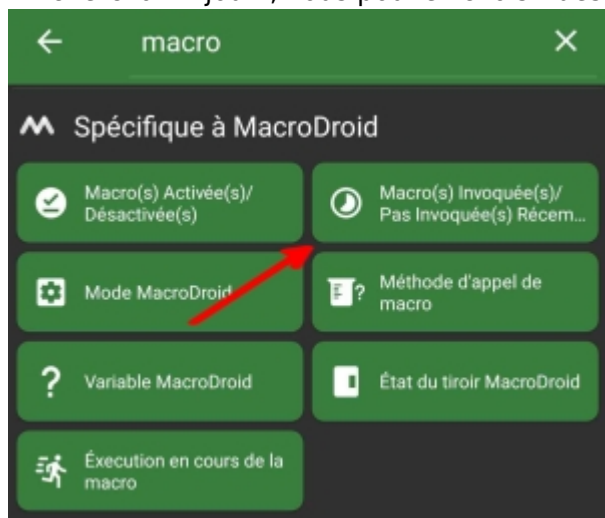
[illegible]

macro

Spécifique à MacroDroid

Macro(s) Activée(s)/ Désactivée(s)

Macro(s) Invoquée(s)/ Pas Invoquée(s) Récem...

Mode MacroDroid

Méthode d'appel de macro

Variable MacroDroid

État du tiroir MacroDroid

Éxecution en cours de la macro